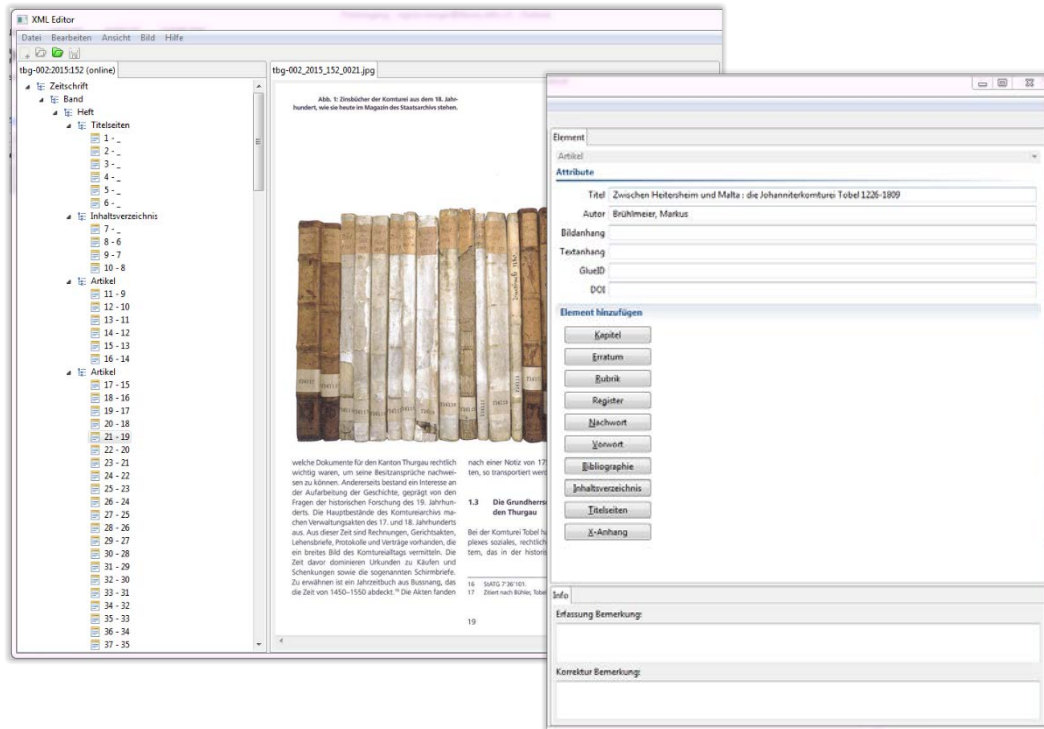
XML Editor

Datei Bearbeiten Ansicht Bild Hilfe

tbg-002:2015:152 (online)

Zeitschrift
Band
Heft
Titelseiten
1 - _
2 - _
3 - _
4 - _
5 - _
6 - _
Inhaltsverzeichnis
7 - _
8 - 6
9 - 7
10 - 8
Artikel
11 - 9
12 - 10
13 - 11
14 - 12
15 - 13
16 - 14
Artikel
17 - 15
18 - 16
19 - 17
20 - 18
21 - 19
22 - 20
23 - 21
24 - 22
25 - 23
26 - 24
27 - 25
28 - 26
29 - 27
30 - 28
31 - 29
32 - 30
33 - 31
34 - 32
35 - 33
36 - 34
37 - 35

tbg-002_2015_152_0021.jpg

Abb. 1: Zinsbücher der Komturei aus dem 18. Jahrhundert, wie sie heute im Magazin des Staatsarchivs stehen.

welche Dokumente für den Kanton Thurgau rechtlich wichtig waren, um seine Besitzansprüche nachweisen zu können. Andererseits bestand ein Interesse an der Aufarbeitung der Geschichte, geprägt von den Fragen der historischen Forschung des 19. Jahrhunderts. Die Hauptbestände des Komtureiarchivs machen Verwaltungsakten des 17. und 18. Jahrhunderts aus. Aus dieser Zeit sind Rechnungen, Gerichtsakten, Lehensbriefe, Protokolle und Verträge vorhanden, die ein breites Bild des Komtureialltags vermitteln. Die Zeit davor dominieren Urkunden zu Käufen und Schenkungen sowie die sogenannten Schirmbriefe. Zu erwähnen ist ein Jahrzeitbuch aus Bussnang, das die Zeit von 1450–1550 abdeckt.16 Die Akten fanden

nach einer Notiz von 17 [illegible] ten, so transportiert wer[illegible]

1.3 Die Grundherrs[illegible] den Thurgau

Bei der Komturei Tobel ha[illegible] plexes soziales, rechtlich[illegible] tem, das in der historis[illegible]

16 StATG 7'36'101.
17 Zitiert nach Bühler, Tobel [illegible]

19

Element
Artikel
Attribute
Titel Zwischen Heitersheim und Malta : die Johanniterkomturei Tobel 1226-1809
Autor Brühlmeier, Markus
Bildanhang
Textanhang
GlueID
DOI
Element hinzufügen
Kapitel
Erratum
Rubrik
Register
Nachwort
Vorwort
Bibliographie
Inhaltsverzeichnis
Titelseiten
X-Anhang
Info
Erfassung Bemerkung:
Korrektur Bemerkung: